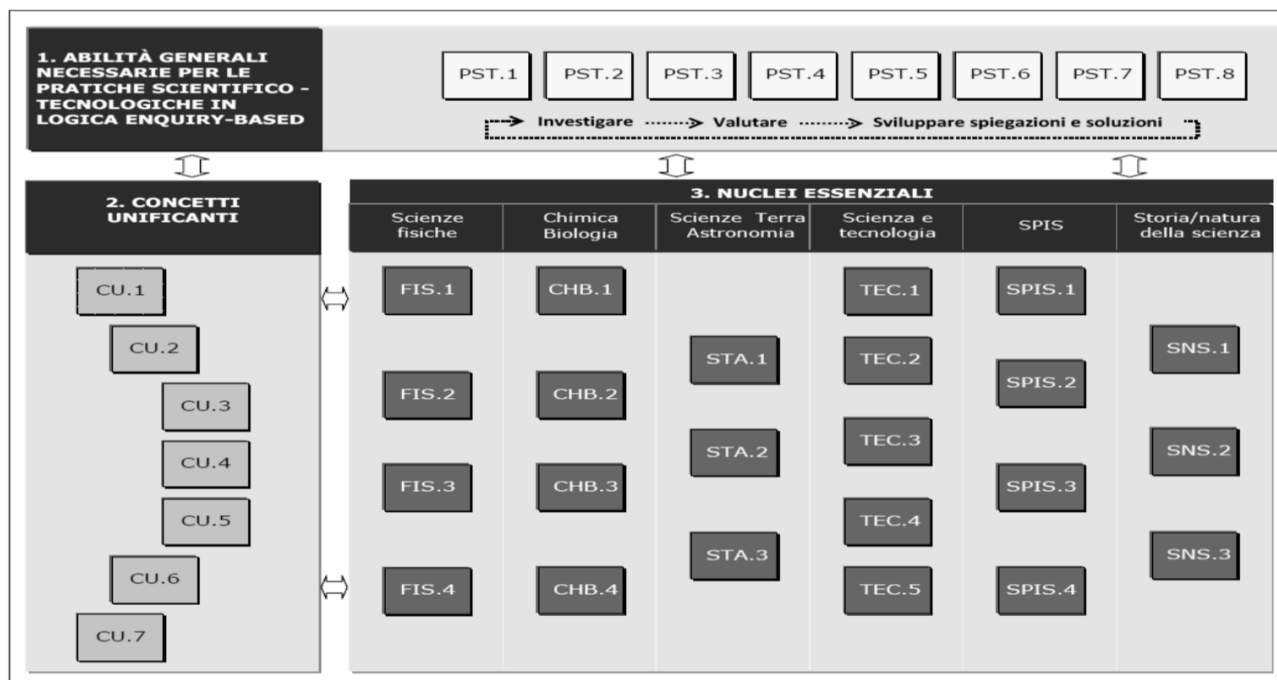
1. ABILITÀ GENERALI NECESSARIE PER LE PRATICHE SCIENTIFICO - TECNOLOGICHE IN LOGICA ENQUIRY-BASED

PST.1 PST.2 PST.3 PST.4 PST.5 PST.6 PST.7 PST.8

Investigare → Valutare → Sviluppare spiegazioni e soluzioni

2. CONCETTI UNIFICANTI

CU.1
CU.2
CU.3
CU.4
CU.5
CU.6
CU.7

3. NUCLEI ESSENZIALI

| Scienze fisiche | Chimica Biologia | Scienze Terra Astronomia | Scienza e tecnologia | SPIS | Storia/natura della scienza |
|---|---|---|---|---|---|
| FIS.1 | CHB.1 | STA.1 | TEC.1 | SPIS.1 | SNS.1 |
| FIS.2 | CHB.2 | STA.2 | TEC.2 | SPIS.2 | SNS.2 |
| FIS.3 | CHB.3 | STA.3 | TEC.3 | SPIS.3 | SNS.3 |
| FIS.4 | CHB.4 | | TEC.4 | SPIS.4 | |
| | | | TEC.5 | | |